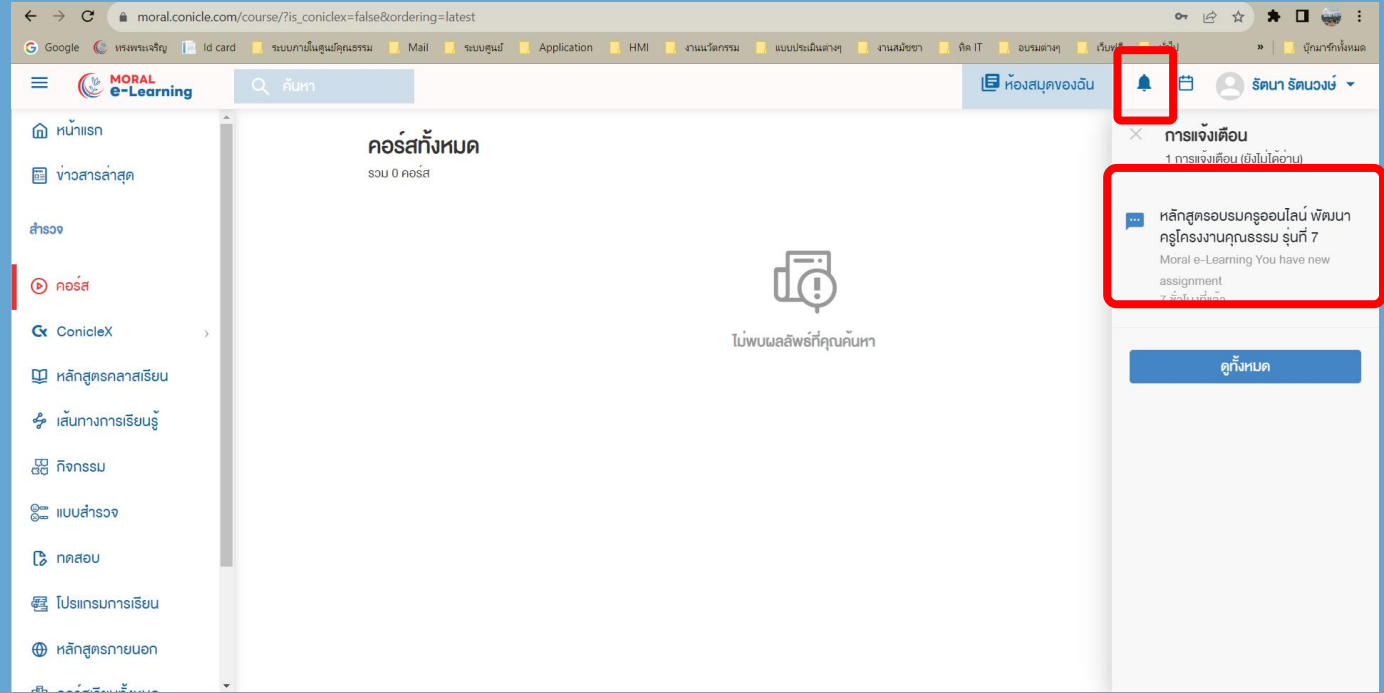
moral.conicle.com/course/?is_coniclex=false&ordering=latest

Google ทรงพระเจริญ Id card ระบบภายในศูนย์คุณธรรม Mail ระบบศูนย์ Application HMI งานนวัตกรรม แบบประเมินต่างๆ งานสมัชชา ทีม IT อบรมต่างๆ เว็บทั่ว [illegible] » บุ๊กมาร์กทั้งหมด

MORAL e-Learning

ค้นหา

ห้องสมุดของฉัน

รัตนา รัตนวงษ์

หน้าแรก

ข่าวสารล่าสุด

สำรวจ

คอร์ส

ConicleX

หลักสูตรคลาสเรียน

เส้นทางการเรียนรู้

กิจกรรม

แบบสำรวจ

ทดสอบ

โปรแกรมการเรียน

หลักสูตรภายนอก

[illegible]

คอร์สทั้งหมด

รวม 0 คอร์ส

ไม่พบผลลัพธ์ที่คุณค้นหา

การแจ้งเตือน

1 การแจ้งเตือน (ยังไม่ได้อ่าน)

หลักสูตรอบรมครูออนไลน์ พัฒนาครูโครงงานคุณธรรม รุ่นที่ 7

Moral e-Learning You have new assignment

7 ชั่วโมงที่แล้ว

ดูทั้งหมด